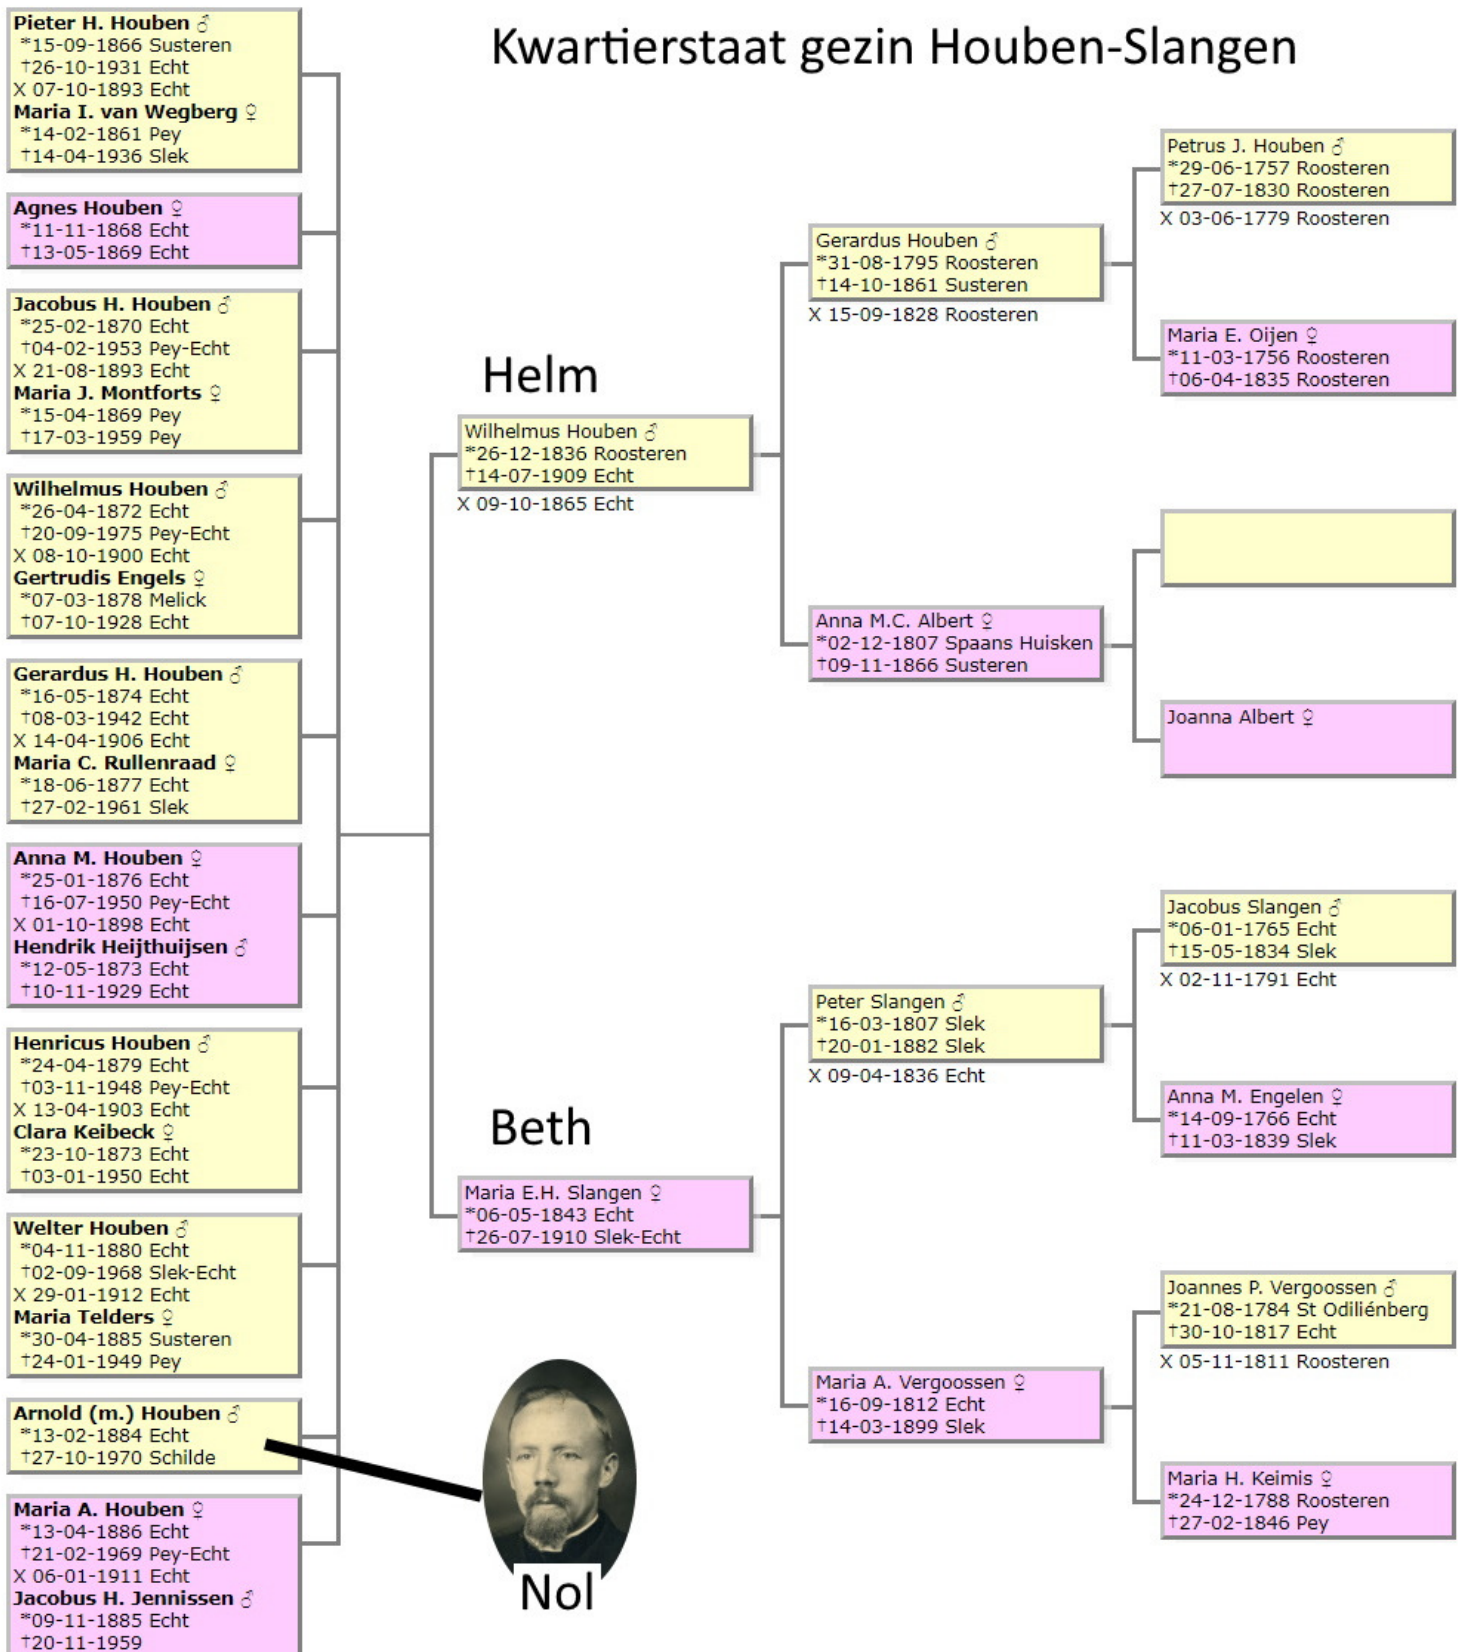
Kwartierstaat gezin Houben-Slangen

Pieter H. Houben ♂
*15-09-1866 Susteren
†26-10-1931 Echt
X 07-10-1893 Echt
Maria I. van Wegberg ♀
*14-02-1861 Pey
†14-04-1936 Slek

Agnes Houben ♀
*11-11-1868 Echt
†13-05-1869 Echt

Jacobus H. Houben ♂
*25-02-1870 Echt
†04-02-1953 Pey-Echt
X 21-08-1893 Echt
Maria J. Montforts ♀
*15-04-1869 Pey
†17-03-1959 Pey

Wilhelmus Houben ♂
*26-04-1872 Echt
†20-09-1975 Pey-Echt
X 08-10-1900 Echt
Gertrudis Engels ♀
*07-03-1878 Melick
†07-10-1928 Echt

Gerardus H. Houben ♂
*16-05-1874 Echt
†08-03-1942 Echt
X 14-04-1906 Echt
Maria C. Rullenraad ♀
*18-06-1877 Echt
†27-02-1961 Slek

Anna M. Houben ♀
*25-01-1876 Echt
†16-07-1950 Pey-Echt
X 01-10-1898 Echt
Hendrik Heijthuijsen ♂
*12-05-1873 Echt
†10-11-1929 Echt

Henricus Houben ♂
*24-04-1879 Echt
†03-11-1948 Pey-Echt
X 13-04-1903 Echt
Clara Keibeck ♀
*23-10-1873 Echt
†03-01-1950 Echt

Welter Houben ♂
*04-11-1880 Echt
†02-09-1968 Slek-Echt
X 29-01-1912 Echt
Maria Telders ♀
*30-04-1885 Susteren
†24-01-1949 Pey

Arnold (m.) Houben ♂
*13-02-1884 Echt
†27-10-1970 Schilde

Maria A. Houben ♀
*13-04-1886 Echt
†21-02-1969 Pey-Echt
X 06-01-1911 Echt
Jacobus H. Jennissen ♂
*09-11-1885 Echt
†20-11-1959

Helm

Wilhelmus Houben ♂
*26-12-1836 Roosteren
†14-07-1909 Echt
X 09-10-1865 Echt

Beth

Maria E.H. Slangen ♀
*06-05-1843 Echt
†26-07-1910 Slek-Echt

Nol

Gerardus Houben ♂
*31-08-1795 Roosteren
†14-10-1861 Susteren
X 15-09-1828 Roosteren

Anna M.C. Albert ♀
*02-12-1807 Spaans Huisken
†09-11-1866 Susteren

Peter Slangen ♂
*16-03-1807 Slek
†20-01-1882 Slek
X 09-04-1836 Echt

Maria A. Vergoossen ♀
*16-09-1812 Echt
†14-03-1899 Slek

Petrus J. Houben ♂
*29-06-1757 Roosteren
†27-07-1830 Roosteren
X 03-06-1779 Roosteren

Maria E. Oijen ♀
*11-03-1756 Roosteren
†06-04-1835 Roosteren

Joanna Albert ♀

Jacobus Slangen ♂
*06-01-1765 Echt
†15-05-1834 Slek
X 02-11-1791 Echt

Anna M. Engelen ♀
*14-09-1766 Echt
†11-03-1839 Slek

Joannes P. Vergoossen ♂
*21-08-1784 St Odiliénberg
†30-10-1817 Echt
X 05-11-1811 Roosteren

Maria H. Keimis ♀
*24-12-1788 Roosteren
†27-02-1846 Pey